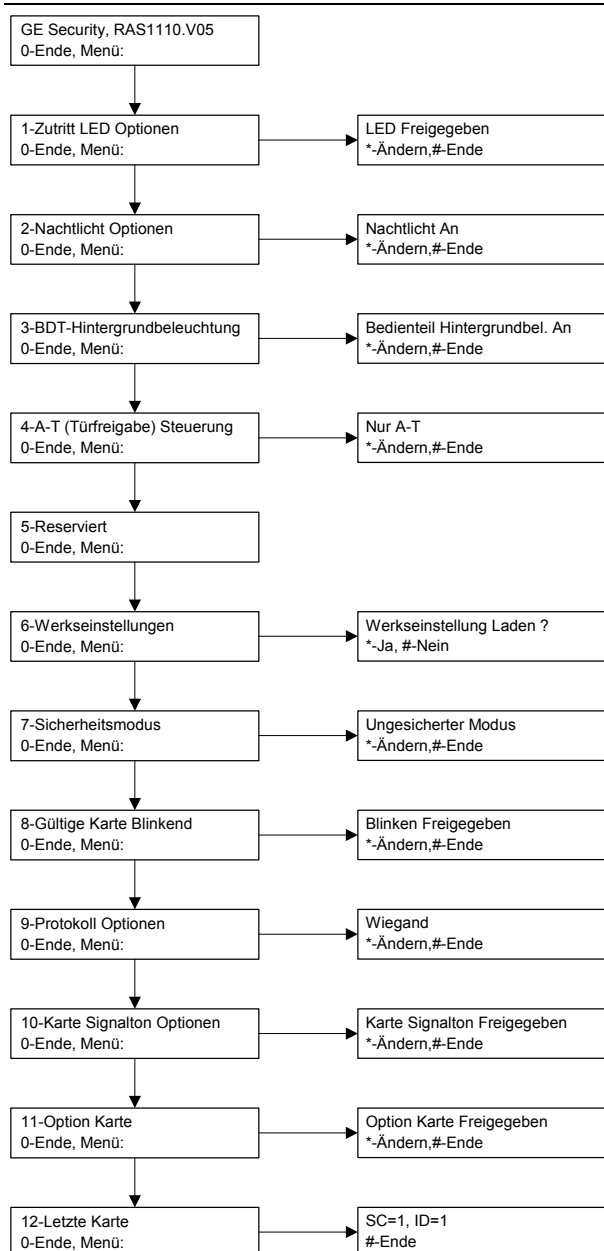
GE Security, RAS1110.V05
0-Ende, Menü:

1-Zutritt LED Optionen
0-Ende, Menü:

LED Freigegeben
*-Ändern,#-Ende

2-Nachtlicht Optionen
0-Ende, Menü:

Nachtlicht An
*-Ändern,#-Ende

3-BDT-Hintergrundbeleuchtung
0-Ende, Menü:

Bedienteil Hintergrundbel. An
*-Ändern,#-Ende

4-A-T (Türfreigabe) Steuerung
0-Ende, Menü:

Nur A-T
*-Ändern,#-Ende

5-Reserviert
0-Ende, Menü:

6-Werkseinstellungen
0-Ende, Menü:

Werkseinstellung Laden ?
*-Ja, #-Nein

7-Sicherheitsmodus
0-Ende, Menü:

Ungesicherter Modus
*-Ändern,#-Ende

8-Gültige Karte Blinkend
0-Ende, Menü:

Blinken Freigegeben
*-Ändern,#-Ende

9-Protokoll Optionen
0-Ende, Menü:

Wiegand
*-Ändern,#-Ende

10-Karte Signalton Optionen
0-Ende, Menü:

Karte Signalton Freigegeben
*-Ändern,#-Ende

11-Option Karte
0-Ende, Menü:

Option Karte Freigegeben
*-Ändern,#-Ende

12-Letzte Karte
0-Ende, Menü:

SC=1, ID=1
#-Ende